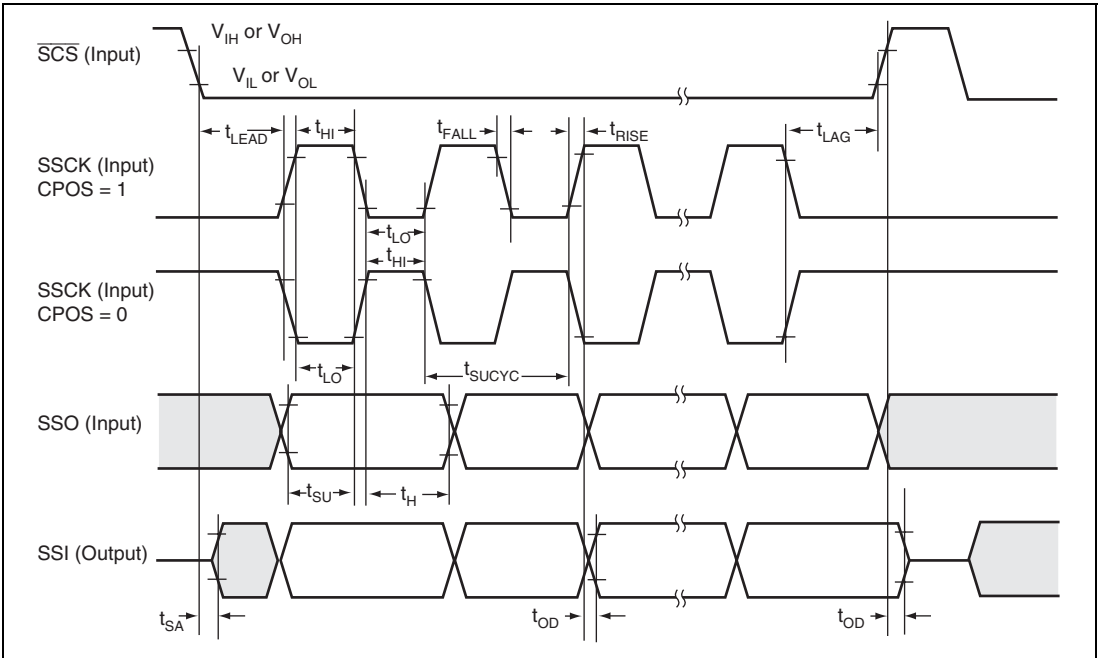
$\overline{SCS}$ (Input)

$V_{IH}$ or $V_{OH}$

$V_{IL}$ or $V_{OL}$

$t_{\overline{LEAD}}$

$t_{HI}$

$t_{FALL}$

$t_{RISE}$

$t_{LAG}$

SSCK (Input) CPOS = 1

$t_{LO}$

$t_{HI}$

SSCK (Input) CPOS = 0

$t_{LO}$

$t_{SUCYC}$

SSO (Input)

$t_{SU}$

$t_{H}$

SSI (Output)

$t_{SA}$

$t_{OD}$

$t_{OD}$